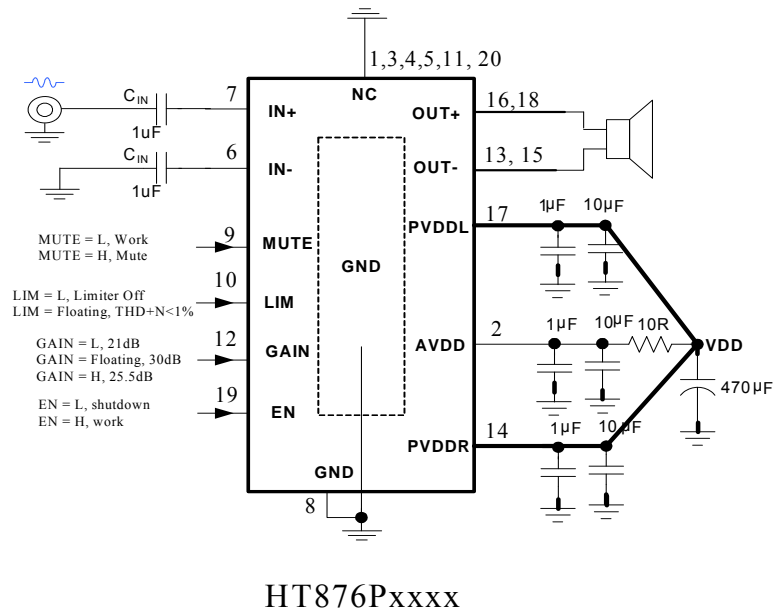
1,3,4,5,11, 20

NC

$C_{IN}$

7

IN+

1uF

$C_{IN}$

6

IN-

1uF

OUT+

16,18

OUT-

13, 15

PVDDL

17

1μF

10μF

MUTE = L, Work
MUTE = H, Mute

9

MUTE

GND

LIM = L, Limiter Off
LIM = Floating, THD+N<1%

10

LIM

GAIN = L, 21dB
GAIN = Floating, 30dB
GAIN = H, 25.5dB

12

GAIN

AVDD

2

1μF

10μF

10R

VDD

470μF

EN = L, shutdown
EN = H, work

19

EN

PVDDR

14

1μF

10μF

GND

8

HT876Pxxxx